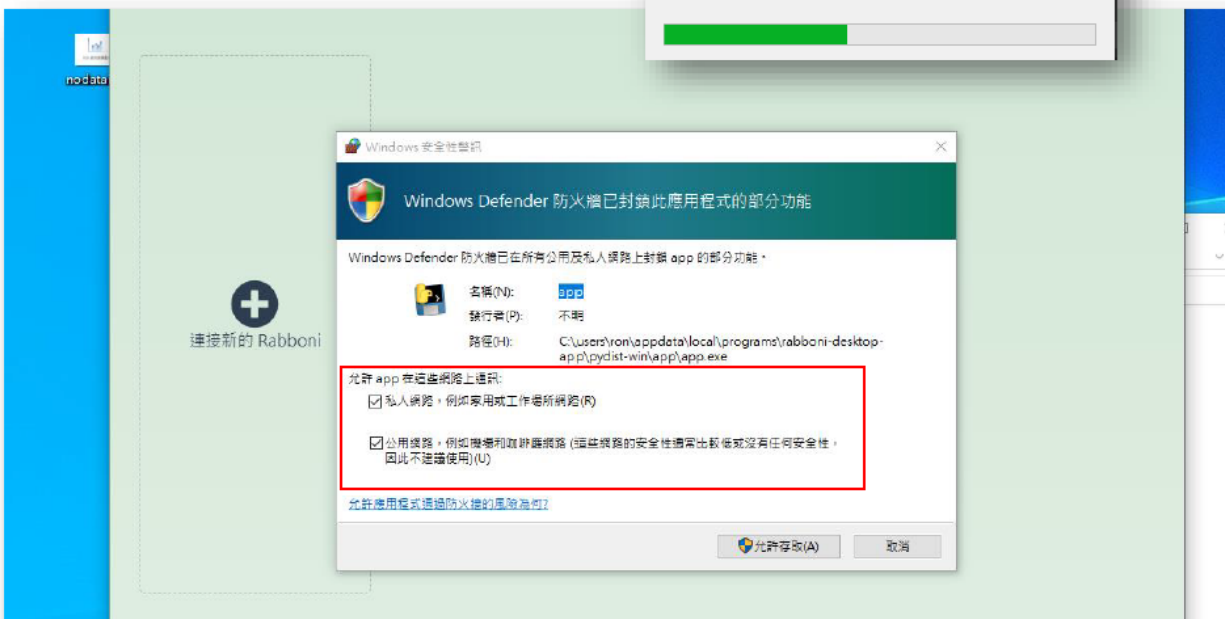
nodata

連接新的 Rabboni

Windows 安全性警訊

Windows Defender 防火牆已封鎖此應用程式的部分功能

Windows Defender 防火牆已在所有公用及私人網路上封鎖 app 的部分功能。

名稱(N): app
發行者(P): 不明
路徑(H): C:\users\ron\appdata\local\programs\rabboni-desktop-app\pydist-win\app\app.exe

允許 app 在這些網路上通訊:
私人網路，例如家用或工作場所網路(R)
公用網路，例如機場和咖啡廳網路 (這些網路的安全性通常出較低或沒有任何安全性，因此不建議使用)(U)

允許應用程式通過防火牆的風險為何?

允許存取(A) 取消